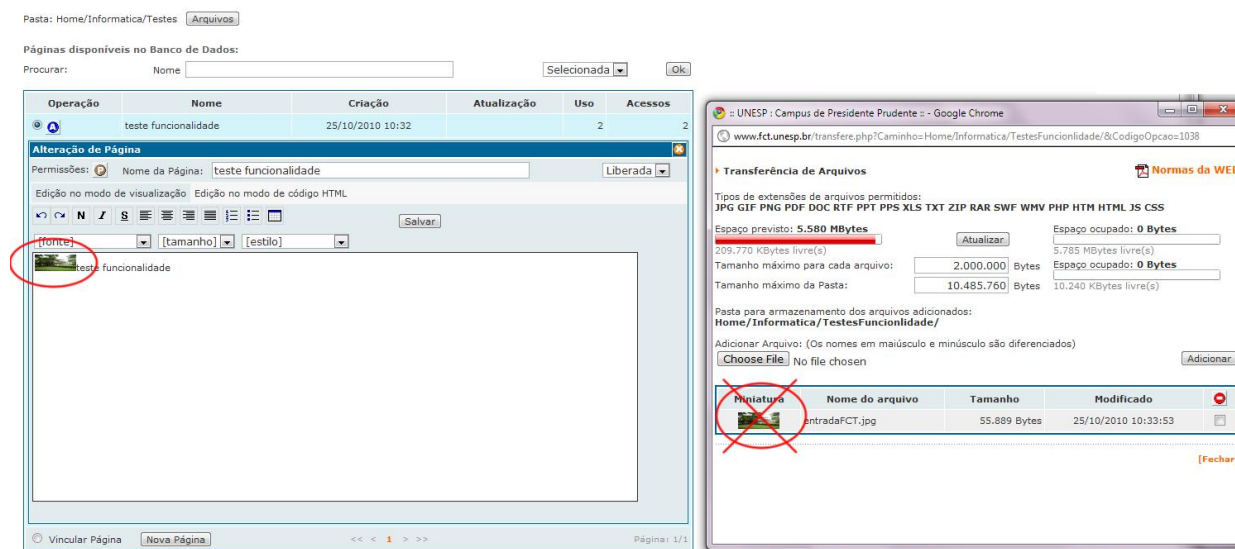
Pasta: Home/Informatica/Testes Arquivos

Páginas disponíveis no Banco de Dados:

Procurar: Nome Selecionada Ok

| Operação | Nome | Criação | Atualização | Uso | Acessos |
|---|---|---|---|---|---|
| | teste funcionalidade | 25/10/2010 10:32 | | 2 | 2 |

Alteração de Página

Permissões: Nome da Página: teste funcionalidade Liberada

Edição no modo de visualização Edição no modo de código HTML

N I S Salvar

[fonte] [tamanho] [estilo]

teste funcionalidade

Vincular Página Nova Página << < 1 > >> Página: 1/1

:: UNESP : Campus de Presidente Prudente :: - Google Chrome

www.fct.unesp.br/transfere.php?Caminho=Home/Informatica/TestesFuncionlidade/&CodigoOpcao=1038

Transferência de Arquivos

Normas da WEB

Tipos de extensões de arquivos permitidos:
JPG GIF PNG PDF DOC RTF PPT PPS XLS TXT ZIP RAR SWF WMV PHP HTM HTML JS CSS

Espaço previsto: 5.580 MBytes
209.770 KBytes livre(s)
Atualizar
Espaço ocupado: 0 Bytes
5.785 MBytes livre(s)
Tamanho máximo para cada arquivo: 2.000.000 Bytes
Espaço ocupado: 0 Bytes
Tamanho máximo da Pasta: 10.485.760 Bytes 10.240 KBytes livre(s)

Pasta para armazenamento dos arquivos adicionados:
Home/Informatica/TestesFuncionlidade/

Adicionar Arquivo: (Os nomes em maiúsculo e minúsculo são diferenciados)
Choose File No file chosen Adicionar

| Miniatura | Nome do arquivo | Tamanho | Modificado | |
|---|---|---|---|---|
| | entradaFCT.jpg | 55.889 Bytes | 25/10/2010 10:33:53 | |

[Fechar